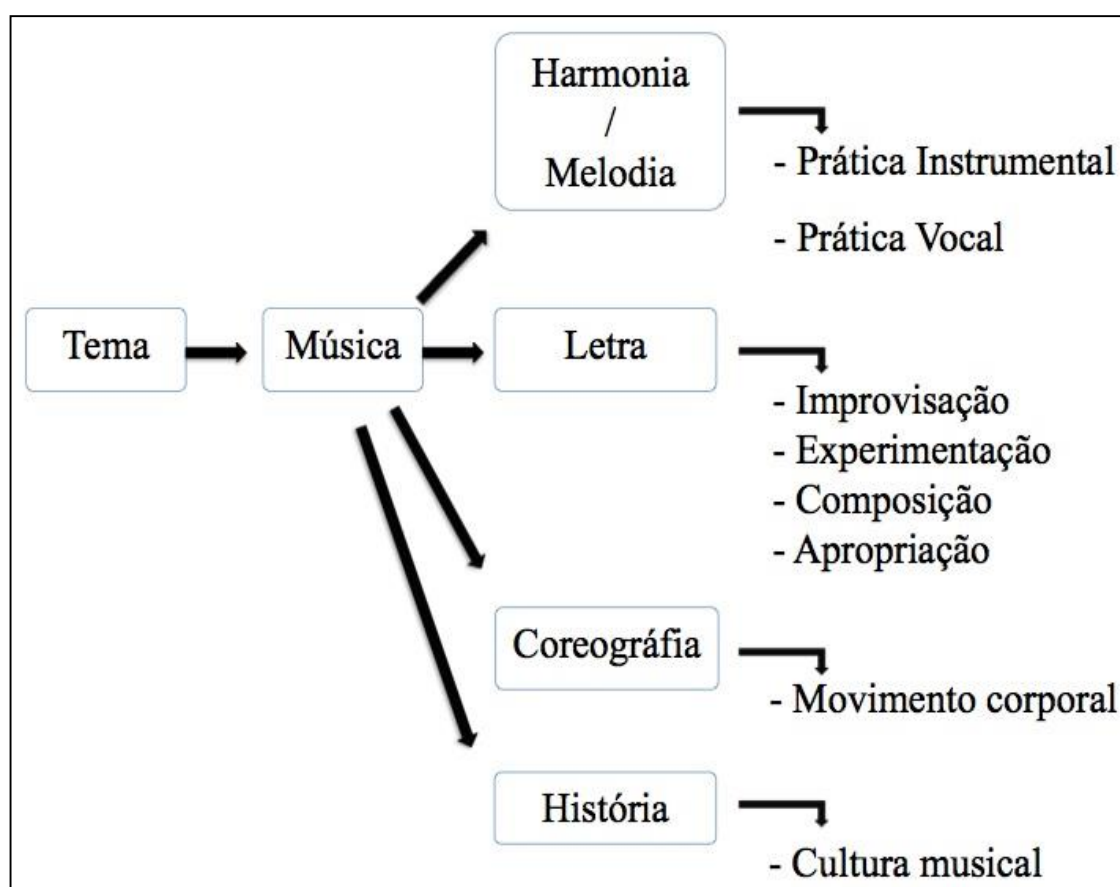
Tema

Música

Harmonia / Melodia

- Prática Instrumental

- Prática Vocal

Letra

- Improvisação
- Experimentação
- Composição
- Apropriação

Coreográfia

- Movimento corporal

História

- Cultura musical